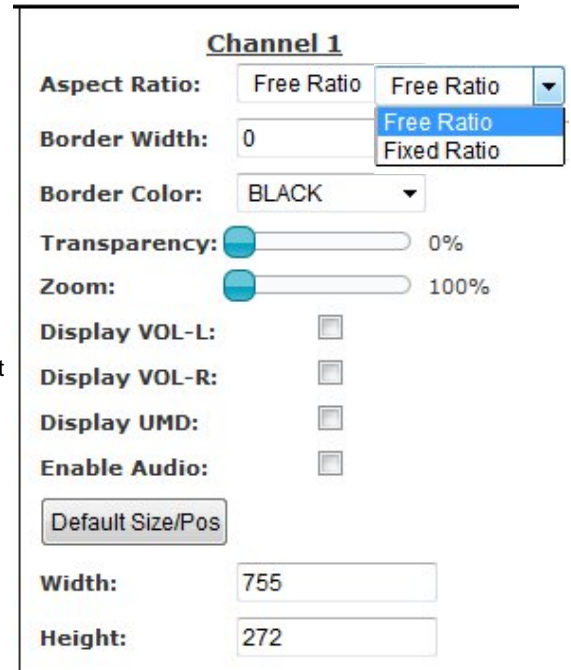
Channel 1

Aspect Ratio: Free Ratio Free Ratio

Free Ratio
Fixed Ratio

Border Width: 0

Border Color: BLACK

Transparency: 0%

Zoom: 100%

Display VOL-L:

Display VOL-R:

Display UMD:

Enable Audio:

Default Size/Pos

Width: 755

Height: 272